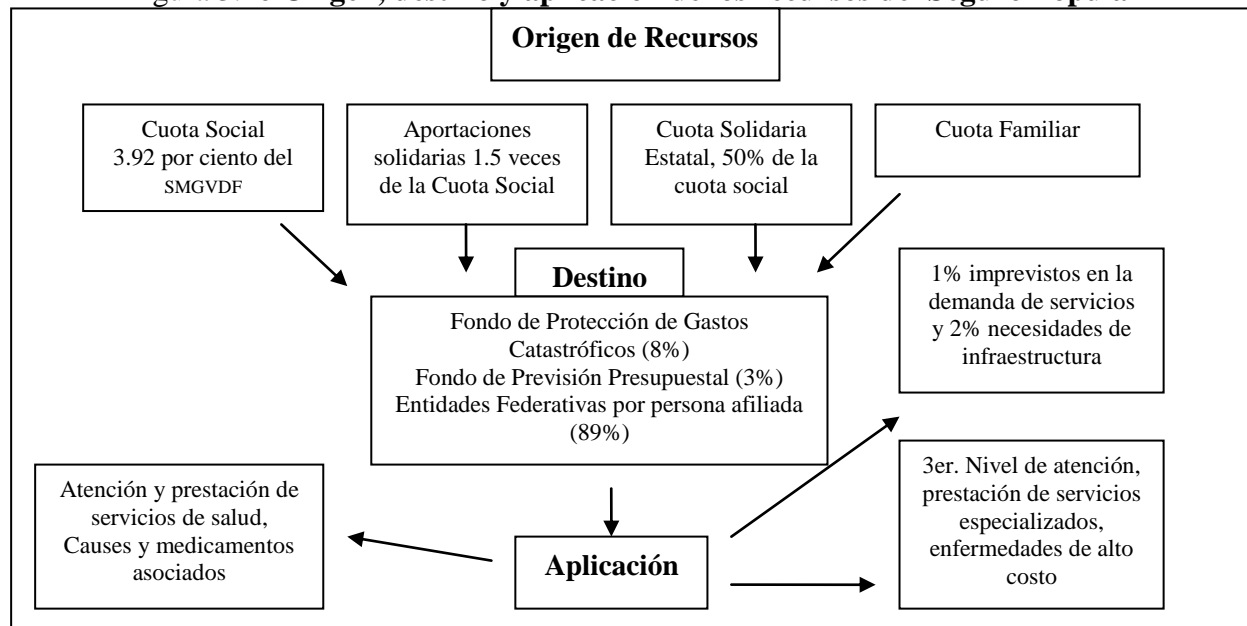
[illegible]

Origen de Recursos

Cuota Social 3.92 por ciento del SMGVDF

Aportaciones solidarias 1.5 veces de la Cuota Social

Cuota Solidaria Estatal, 50% de la cuota social

Cuota Familiar

Destino

Fondo de Protección de Gastos Catastróficos (8%)
Fondo de Previsión Presupuestal (3%)
Entidades Federativas por persona afiliada (89%)

1% imprevistos en la demanda de servicios y 2% necesidades de infraestructura

Atención y prestación de servicios de salud, Causes y medicamentos asociados

Aplicación

3er. Nivel de atención, prestación de servicios especializados, enfermedades de alto costo